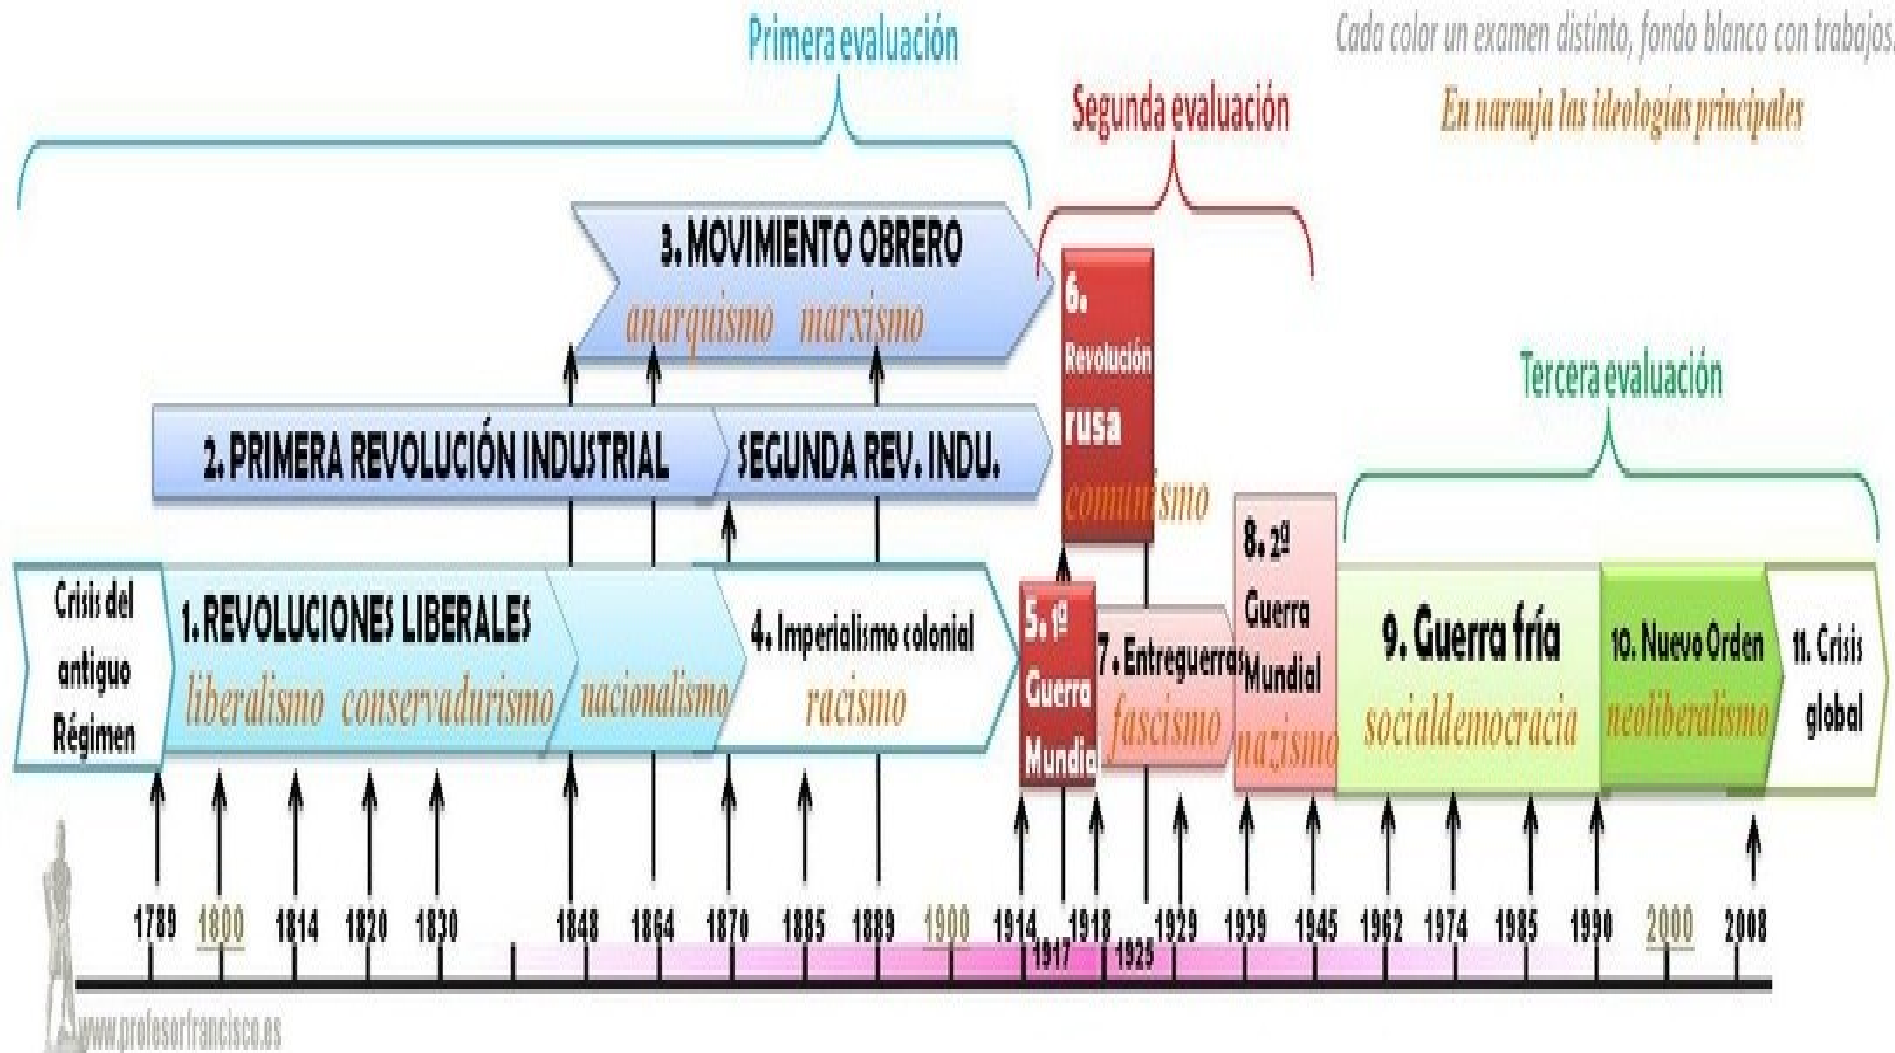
Primera evaluación

Cada color un examen distinto, fondo blanco con trabajos.

Segunda evaluación

En naranja las ideologías principales

3. MOVIMIENTO OBRERO
anarquismo marxismo

6. Revolución rusa
comunismo

Tercera evaluación

2. PRIMERA REVOLUCIÓN INDUSTRIAL

SEGUNDA REV. INDU.

8. 2ª Guerra Mundial
nazismo

Crisis del antiguo Régimen

1. REVOLUCIONES LIBERALES
liberalismo conservadurismo

nacionalismo

4. Imperialismo colonial
racismo

5. 1ª Guerra Mundial

7. Entreguerras
fascismo

9. Guerra fría
socialdemocracia

10. Nuevo Orden
neoliberalismo

11. Crisis global

1789 1800 1814 1820 1830 1848 1864 1870 1885 1889 1900 1914 1917 1918 1925 1929 1939 1945 1962 1974 1985 1990 2000 2008

www.profesorfrancisco.es